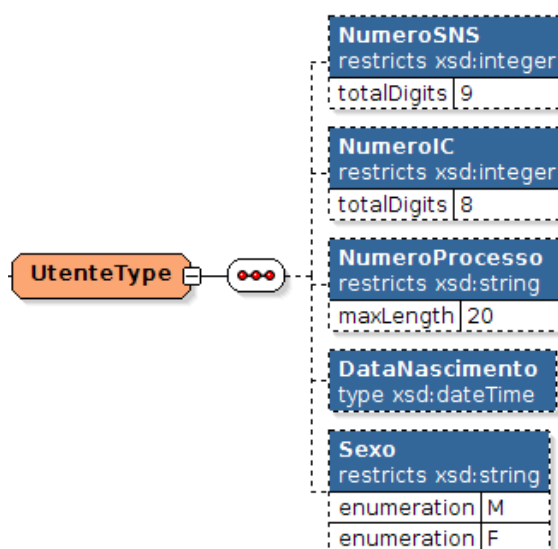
UtenteType

NumeroSNS
restricts xsd:integer

| totalDigits | 9 |
|---|---|

NumeroIC
restricts xsd:integer

| totalDigits | 8 |
|---|---|

NumeroProcesso
restricts xsd:string

| maxLength | 20 |
|---|---|

DataNascimento
type xsd:dateTime

Sexo
restricts xsd:string

| enumeration | M |
|---|---|
| enumeration | F |